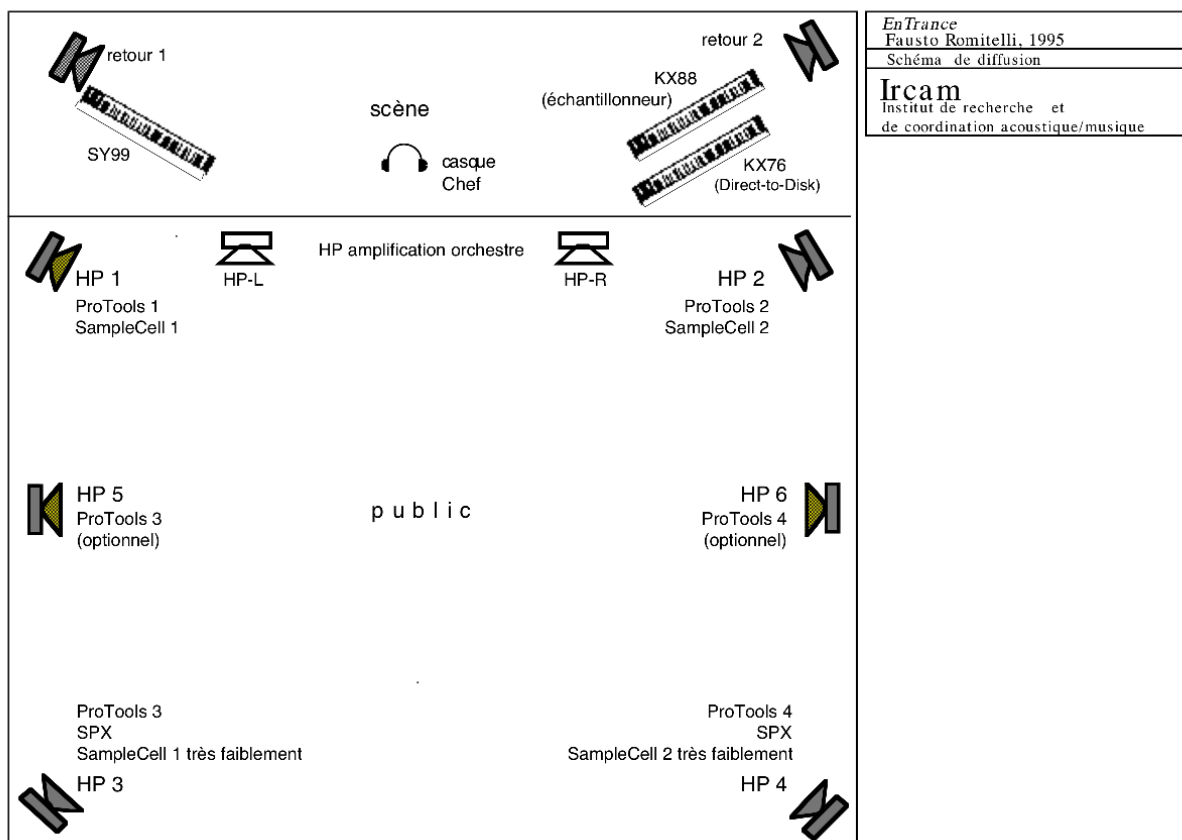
EnTrance
Fausto Romitelli, 1995
Schéma de diffusion

Ircam
Institut de recherche et
de coordination acoustique/musique

retour 1

SY99

scène

casque
Chef

retour 2

KX88
(échantillonneur)

KX76
(Direct-to-Disk)

HP-L

HP amplification orchestre

HP-R

HP 1
ProTools 1
SampleCell 1

HP 2
ProTools 2
SampleCell 2

HP 5
ProTools 3
(optionnel)

p u b l i c

HP 6
ProTools 4
(optionnel)

ProTools 3
SPX
SampleCell 1 très faiblement
HP 3

ProTools 4
SPX
SampleCell 2 très faiblement
HP 4